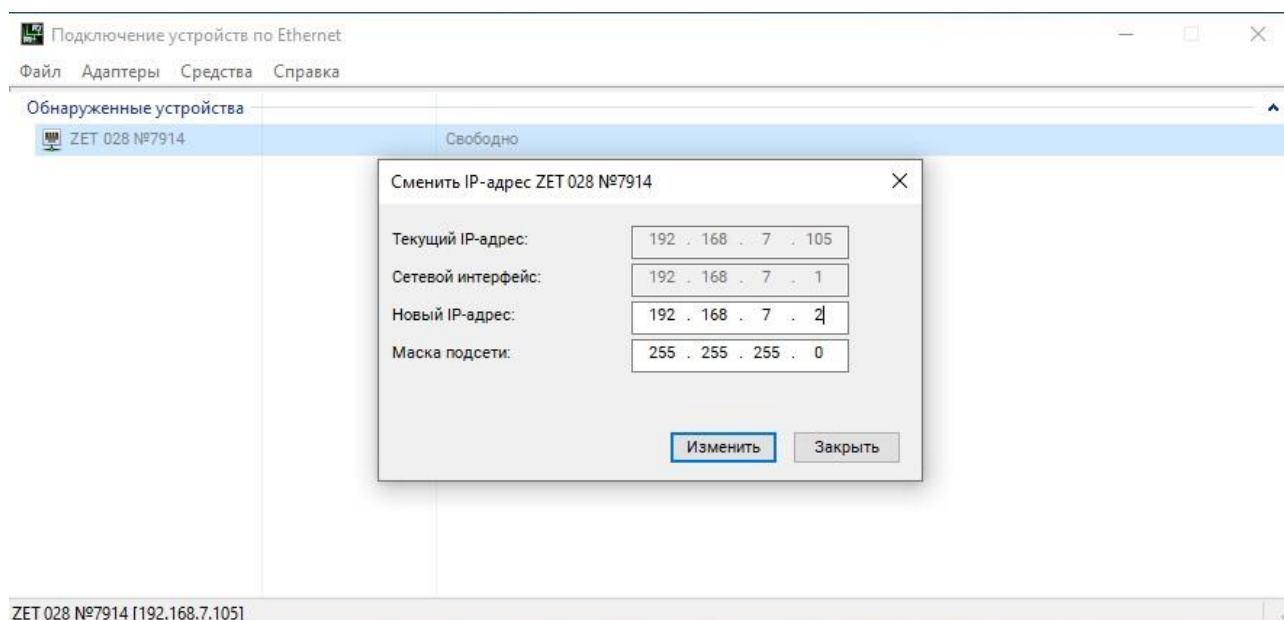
Подключение устройств по Ethernet

Файл Адаптеры Средства Справка

Обнаруженные устройства

ZET 028 №7914 Свободно

Сменить IP-адрес ZET 028 №7914

Текущий IP-адрес: 192 . 168 . 7 . 105

Сетевой интерфейс: 192 . 168 . 7 . 1

Новый IP-адрес: 192 . 168 . 7 . 2

Маска подсети: 255 . 255 . 255 . 0

Изменить Закрыть

ZET 028 №7914 [192.168.7.105]